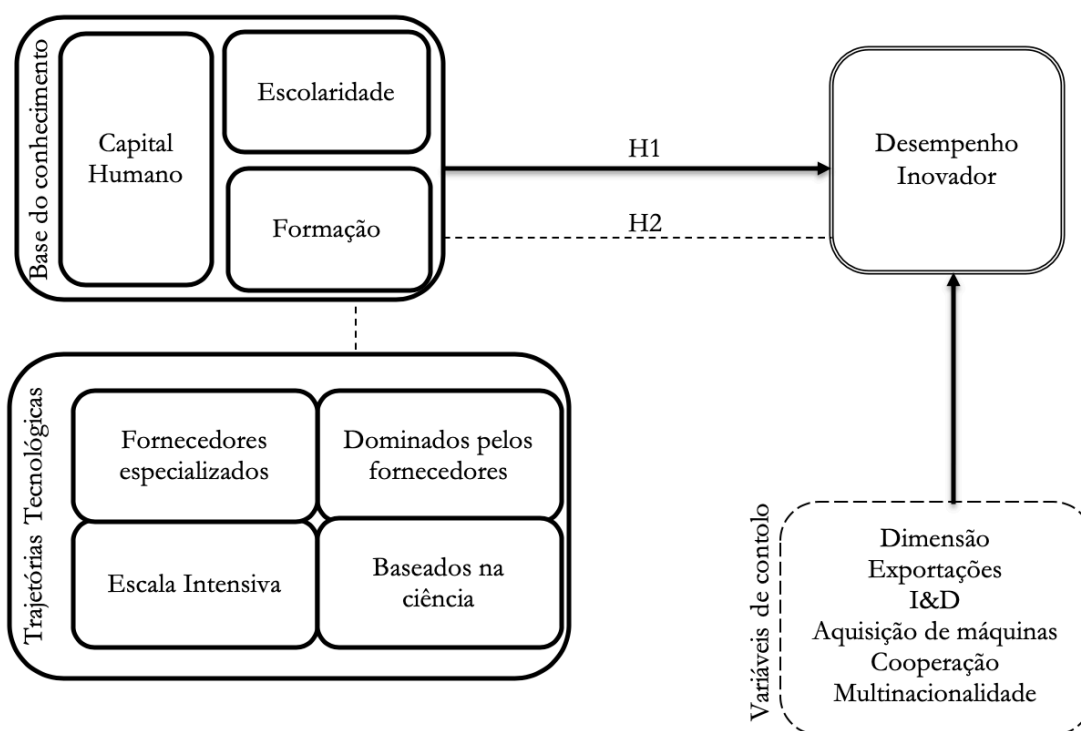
Base do conhecimento

Capital Humano

Escolaridade

Formação

H1

H2

Desempenho Inovador

Trajetórias Tecnológicas

Fornecedores especializados

Dominados pelos fornecedores

Escala Intensiva

Baseados na ciência

Variáveis de contolo

Dimensão
Exportações
I&D
Aquisição de máquinas
Cooperação
Multinacionalidade